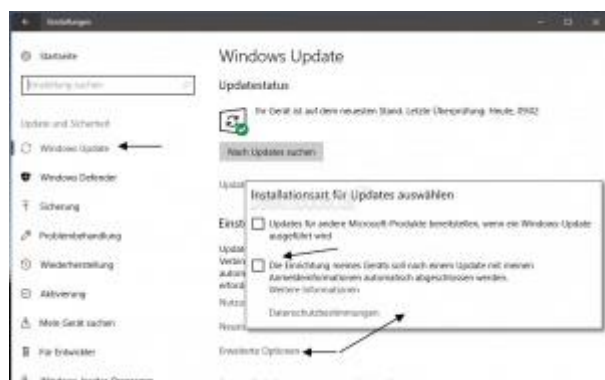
Einstellungen

Startseite

Einstellung suchen

Update und Sicherheit

Windows Update

Windows Defender

Sicherung

Problembehandlung

Wiederherstellung

Aktivierung

Mein Gerät suchen

Für Entwickler

Windows Update

Updatestatus

Ihr Gerät ist auf dem neuesten Stand. Letzte Überprüfung: Heute, 09:02

Nach Updates suchen

Updat

Einst

Updat Verfen autom erford

Nutzu

Neust

Erweiterte Optionen

Installationsart für Updates auswählen

Updates für andere Microsoft-Produkte bereitstellen, wenn ein Windows-Update ausgeführt wird

Die Einrichtung meines Geräts soll nach einem Update mit meinen Anmeldeinformationen automatisch abgeschlossen werden. Weitere Informationen

Datenschutzbestimmungen